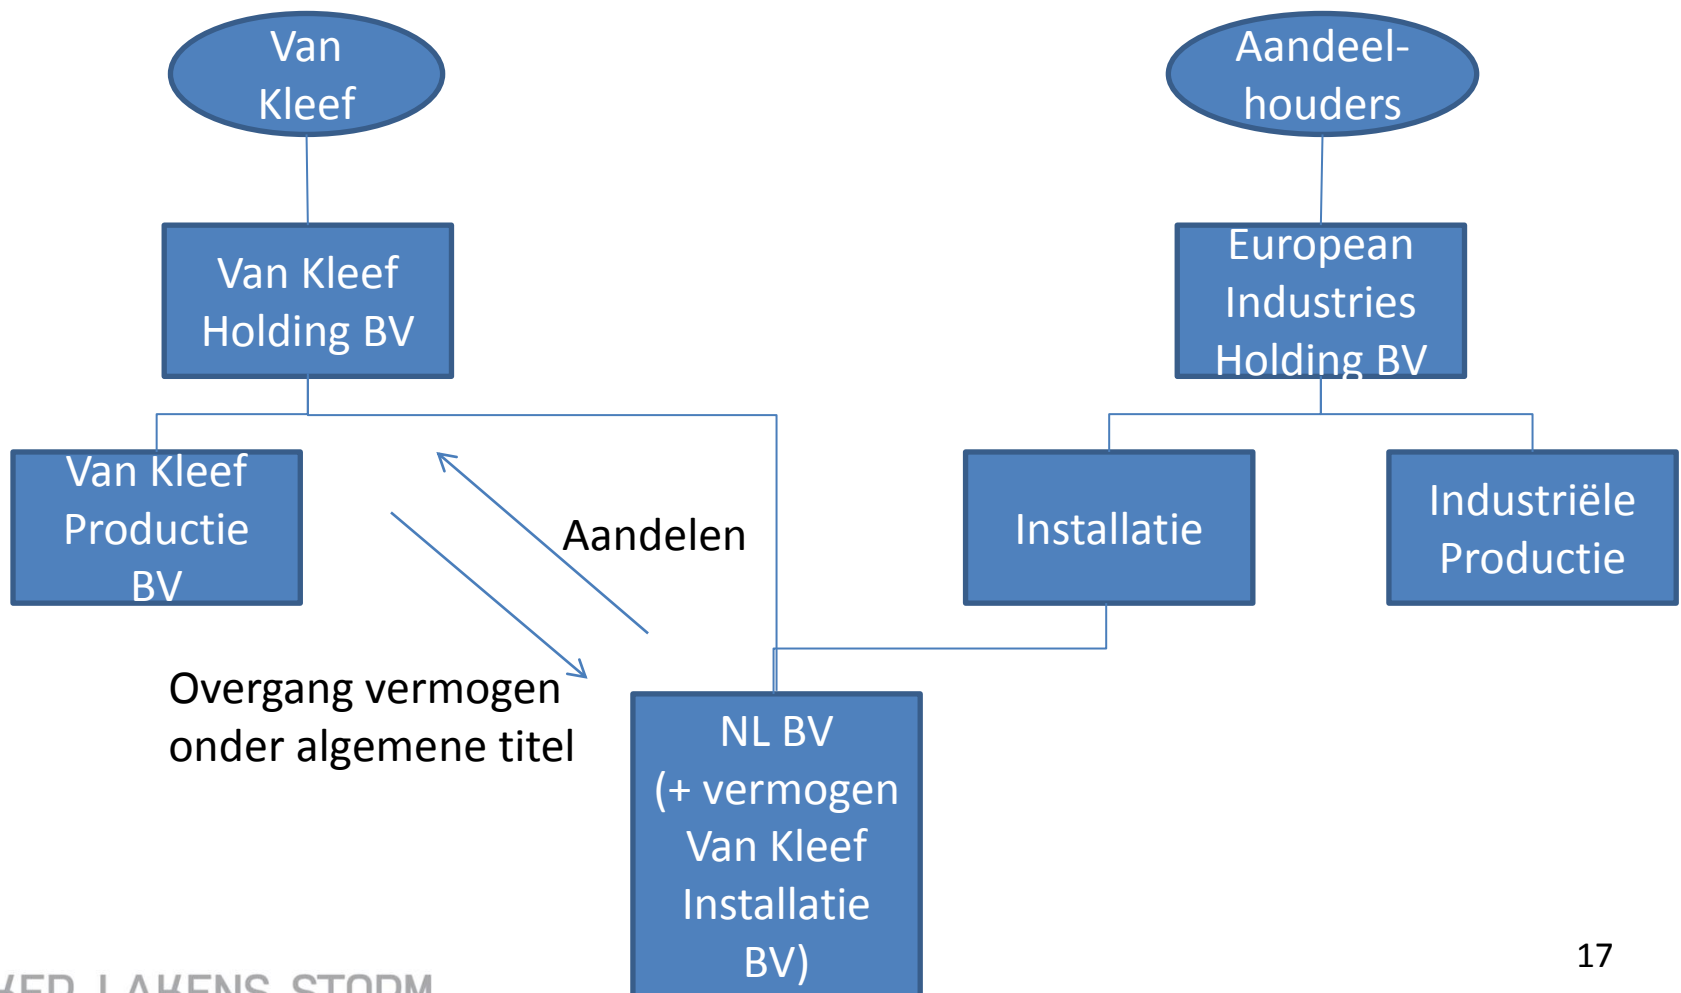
Van Kleef

Aandeelhouders

Van Kleef Holding BV

European Industries Holding BV

Van Kleef Productie BV

Aandelen

Installatie

Industriële Productie

Overgang vermogen onder algemene titel

NL BV (+ vermogen Van Kleef Installatie BV)

17

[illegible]ER LAKENS STORM